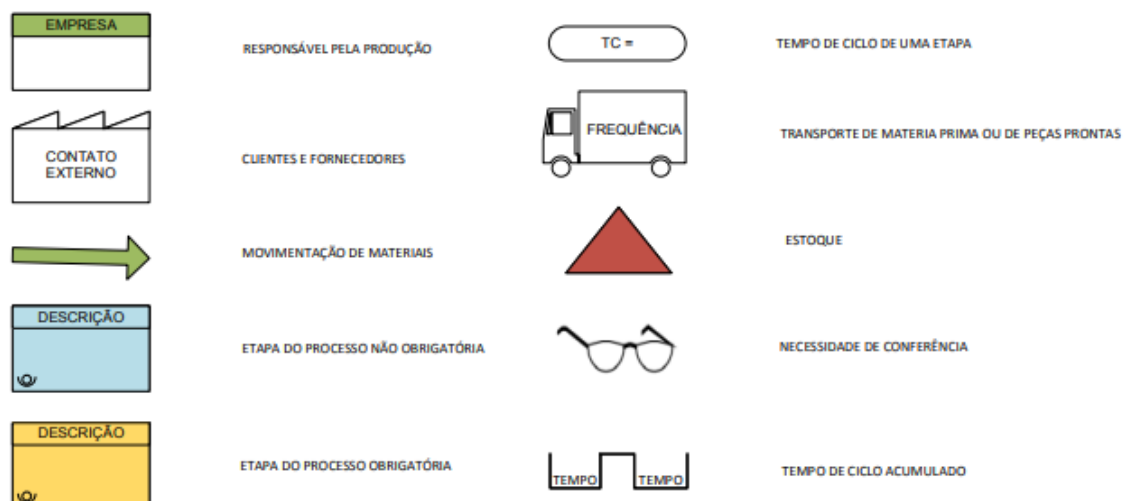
EMPRESA

RESPONSÁVEL PELA PRODUÇÃO

TC =

TEMPO DE CICLO DE UMA ETAPA

CONTATO EXTERNO

CLIENTES E FORNECEDORES

FREQUÊNCIA

TRANSPORTE DE MATERIA PRIMA OU DE PEÇAS PRONTAS

MOVIMENTAÇÃO DE MATERIAIS

ESTOQUE

DESCRIÇÃO

ETAPA DO PROCESSO NÃO OBRIGATÓRIA

NECESSIDADE DE CONFERÊNCIA

DESCRIÇÃO

ETAPA DO PROCESSO OBRIGATÓRIA

TEMPO

TEMPO

TEMPO DE CICLO ACUMULADO